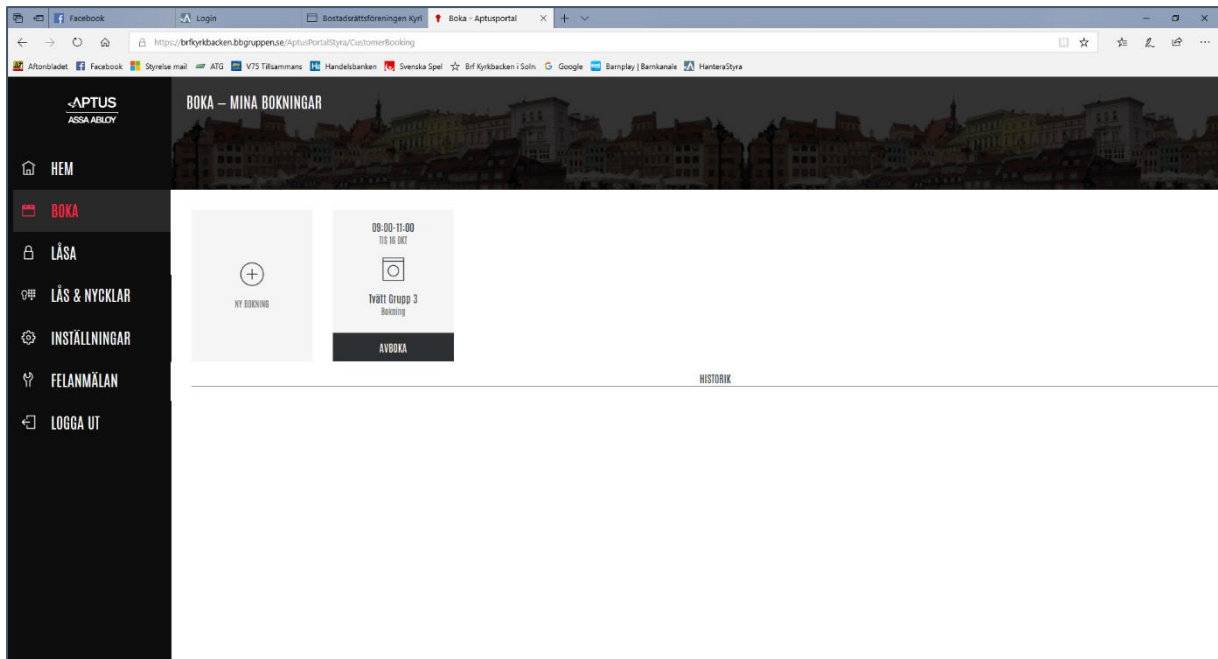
Facebook
Login
Bostadsrättsföreningen Kyrl
Boka - Aptusportal

https://brfkyrkbacken.bbgruppen.se/AptusPortalStyra/CustomerBooking

Aftonbladet Facebook Styrelse mail ATG V75 Tillsammans Handelsbanken Svenska Spel Brf Kyrkbacken i Soln Google Barnplay | Barnkanale HanteraStyra

APTUS
ASSA ABLOY

HEM
BOKA
LÅSA
LÅS & NYCKLAR
INSTÄLLNINGAR
FELANMÄLAN
LOGGA UT

BOKA – MINA BOKNINGAR

NY BOKNING

09:00-11:00
TIS 16 OKT
Tvätt Grupp 3
Bokning
AVBOKA

HISTORIK